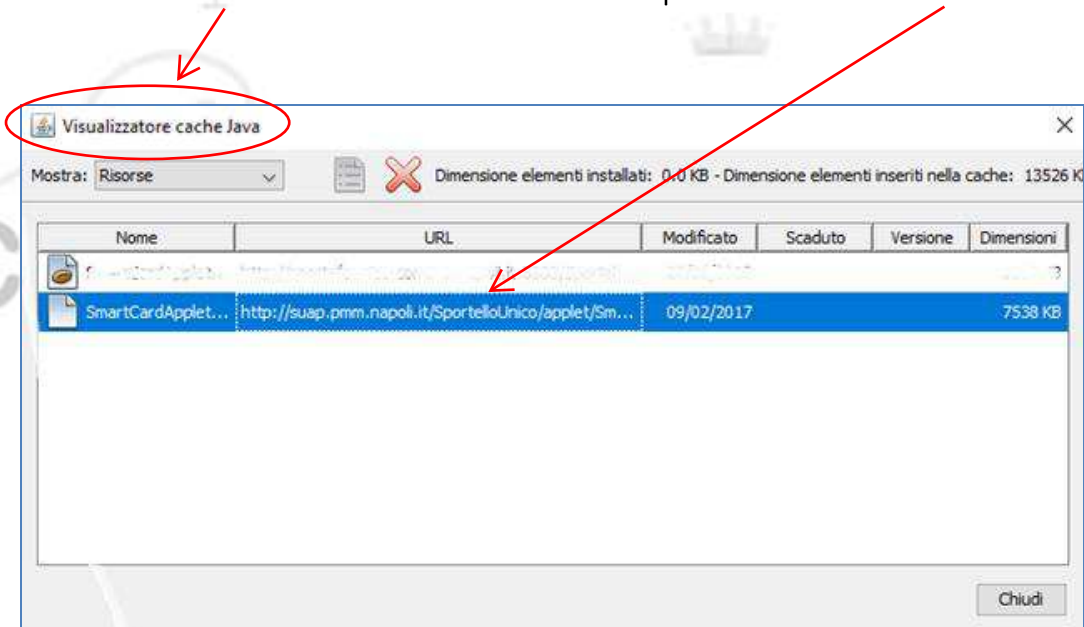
Visualizzatore cache Java

Mostra: Risorse

Dimensione elementi installati: 0.0 KB - Dimensione elementi inseriti nella cache: 13526 K

| Nome | URL | Modificato | Scaduto | Versione | Dimensioni |
|---|---|---|---|---|---|
| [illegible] | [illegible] | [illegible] | | | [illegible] |
| SmartCardApplet... | http://suap.pmm.napoli.it/SportelloUnico/applet/Sm... | 09/02/2017 | | | 7538 KB |

Chiudi